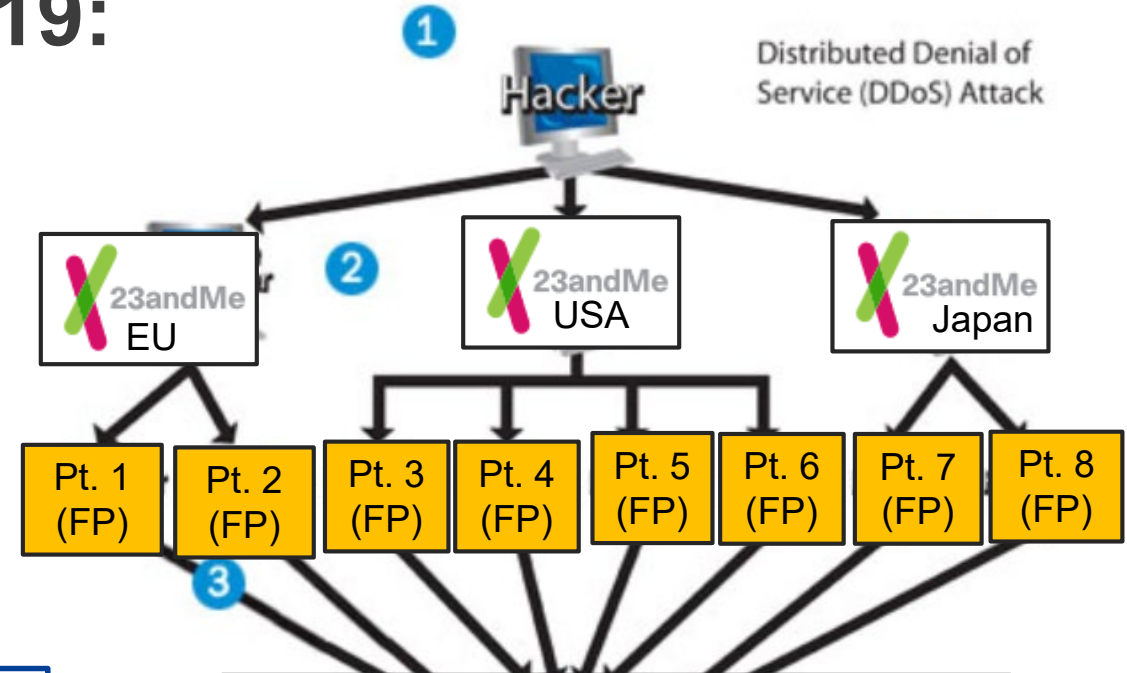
19:

1

Hacker

Distributed Denial of Service (DDoS) Attack

2

23andMe EU

23andMe USA

23andMe Japan

Pt. 1 (FP)

Pt. 2 (FP)

Pt. 3 (FP)

Pt. 4 (FP)

Pt. 5 (FP)

Pt. 6 (FP)

Pt. 7 (FP)

Pt. 8 (FP)

3